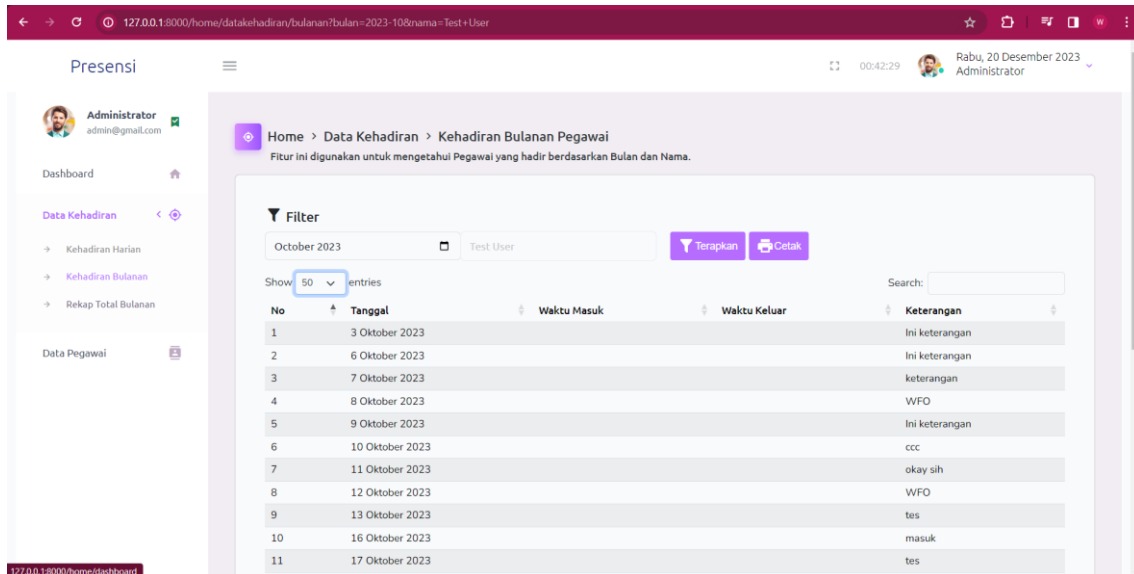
127.0.0.1:8000/home/datakehadiran/bulanan?bulan=2023-10&nama=Test+User

Presensi

00:42:29 Rabu, 20 Desember 2023 Administrator

Administrator
admin@gmail.com

Dashboard

Data Kehadiran

Kehadiran Harian

Kehadiran Bulanan

Rekap Total Bulanan

Data Pegawai

Home › Data Kehadiran › Kehadiran Bulanan Pegawai
Fitur ini digunakan untuk mengetahui Pegawai yang hadir berdasarkan Bulan dan Nama.

Filter

October 2023 Test User Terapkan Cetak

Show 50 entries Search:

| No | Tanggal | Waktu Masuk | Waktu Keluar | Keterangan |
|---|---|---|---|---|
| 1 | 3 Oktober 2023 | | | Ini keterangan |
| 2 | 6 Oktober 2023 | | | Ini keterangan |
| 3 | 7 Oktober 2023 | | | keterangan |
| 4 | 8 Oktober 2023 | | | WFO |
| 5 | 9 Oktober 2023 | | | Ini keterangan |
| 6 | 10 Oktober 2023 | | | ccc |
| 7 | 11 Oktober 2023 | | | okay sih |
| 8 | 12 Oktober 2023 | | | WFO |
| 9 | 13 Oktober 2023 | | | tes |
| 10 | 16 Oktober 2023 | | | masuk |
| 11 | 17 Oktober 2023 | | | tes |

127.0.0.1:8000/home/dashboard